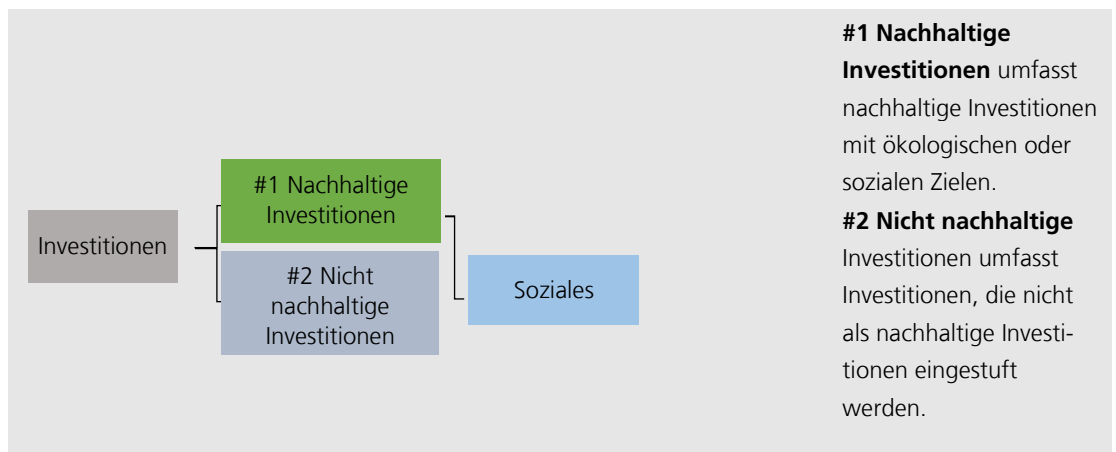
Investitionen

#1 Nachhaltige Investitionen

#2 Nicht nachhaltige Investitionen

Soziales

**#1 Nachhaltige Investitionen** umfasst nachhaltige Investitionen mit ökologischen oder sozialen Zielen.

**#2 Nicht nachhaltige** Investitionen umfasst Investitionen, die nicht als nachhaltige Investitionen eingestuft werden.